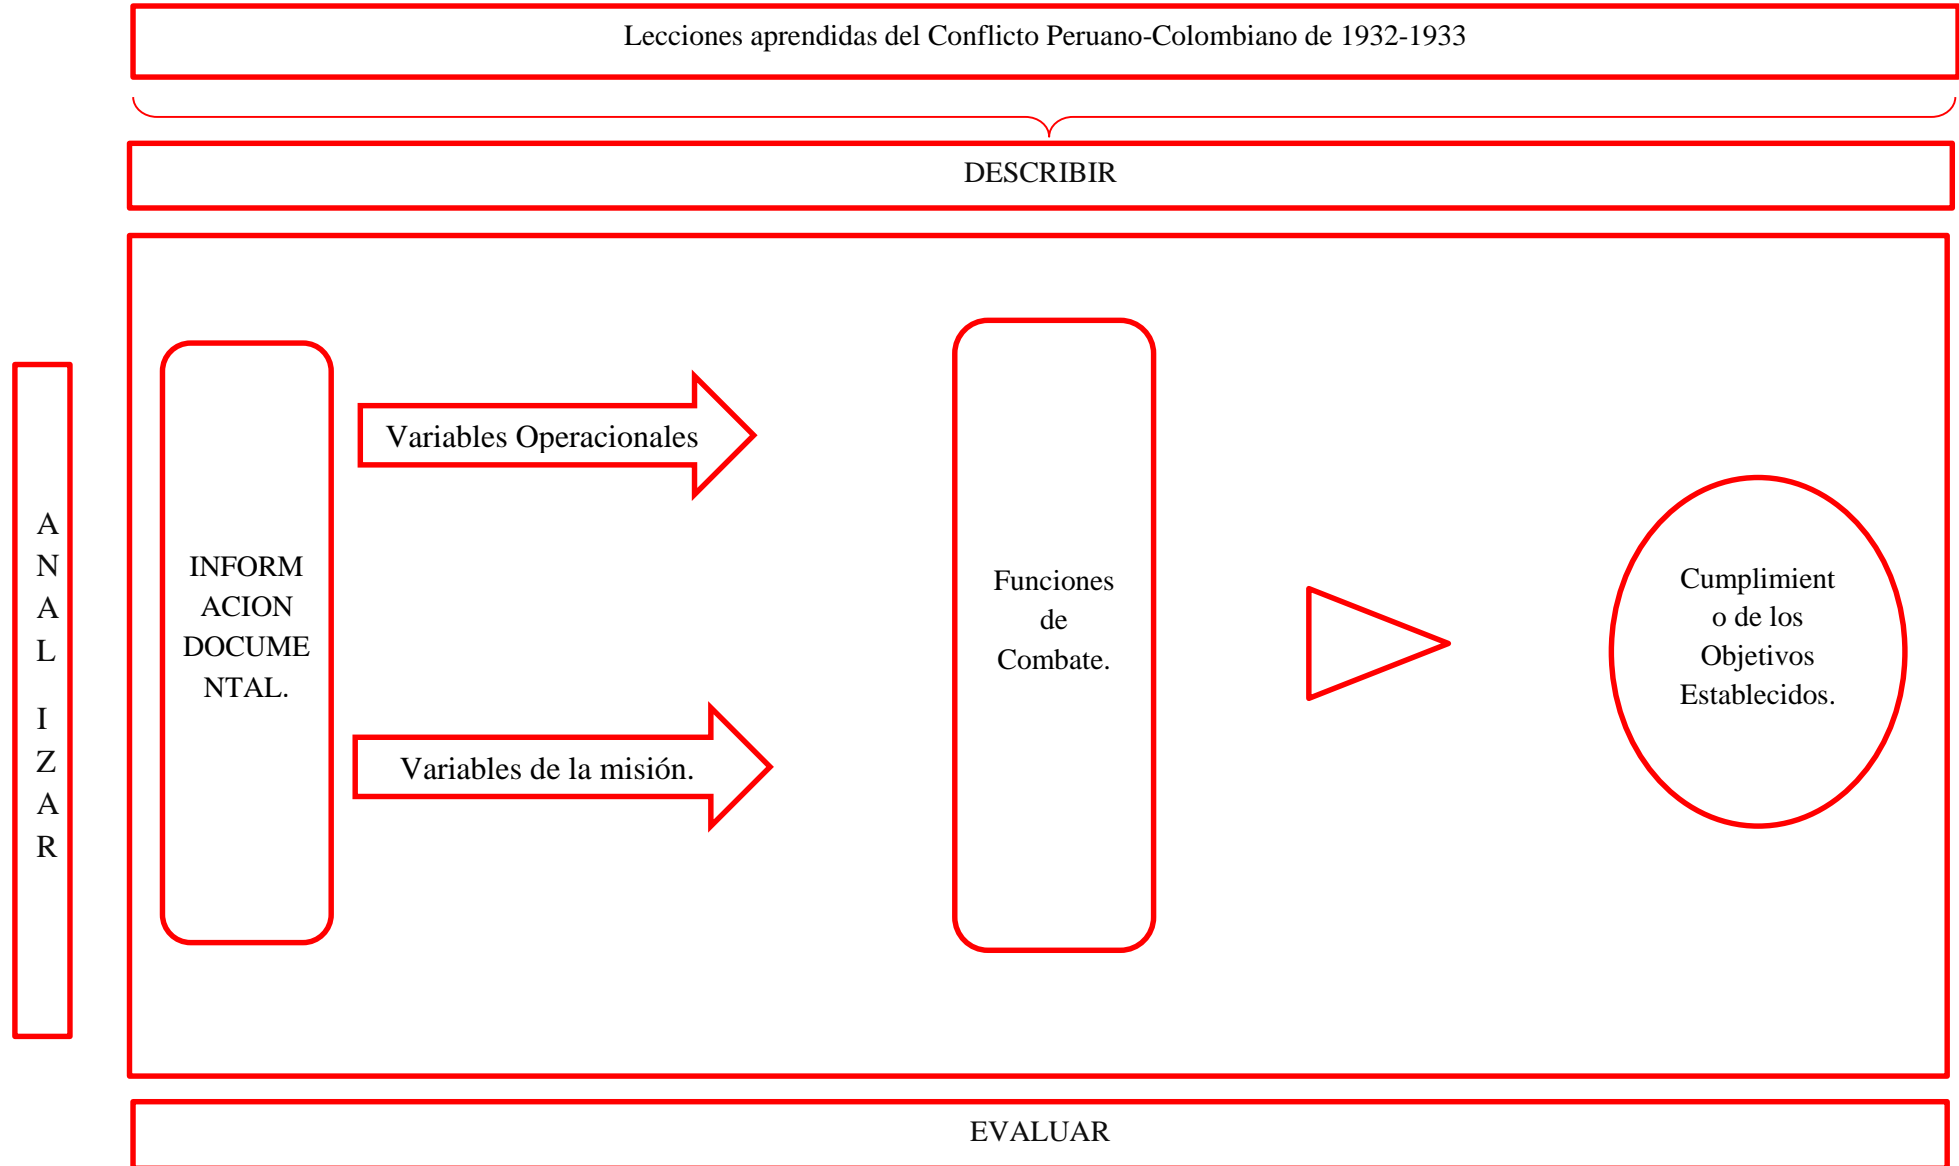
Lecciones aprendidas del Conflicto Peruano-Colombiano de 1932-1933

DESCRIBIR

A
N
A
L
I
Z
A
R

INFORMACION DOCUMENTAL.

Variables Operacionales

Variables de la misión.

Funciones de Combate.

Cumplimiento de los Objetivos Establecidos.

EVALUAR